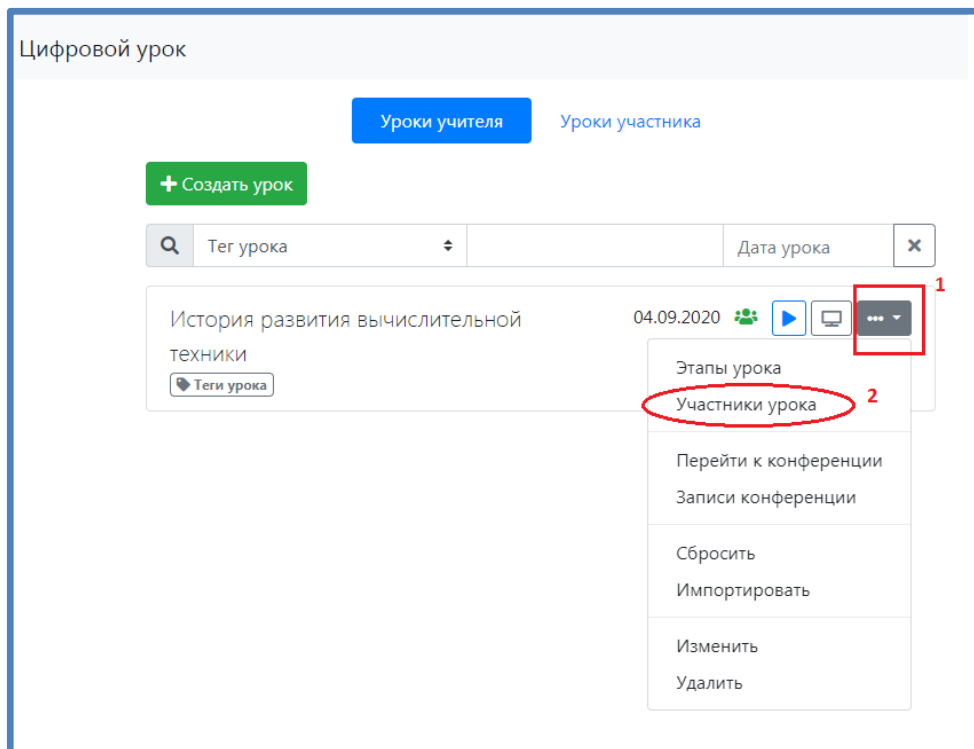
Цифровой урок

Уроки учителя

Уроки участника

+ Создать урок

Тег урока

Дата урока

История развития вычислительной техники

Теги урока

04.09.2020

1

Этапы урока

Участники урока

2

Перейти к конференции

Записи конференции

Сбросить

Импортировать

Изменить

Удалить